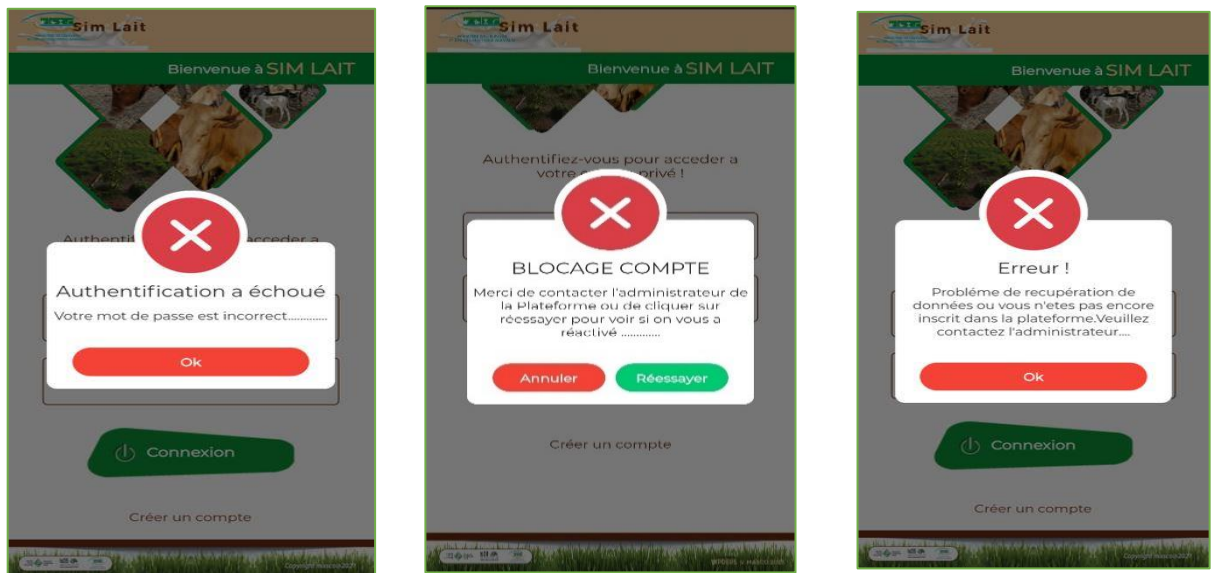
Sim Lait

Bienvenue à SIM LAIT

Authenti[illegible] acceder a

Authentification a échoué

Votre mot de passe est incorrect............

Ok

Connexion

Créer un compte

Copyright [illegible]2021

Sim Lait

Bienvenue à SIM LAIT

Authentifiez-vous pour acceder a votre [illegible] privé !

BLOCAGE COMPTE

Merci de contacter l'administrateur de la Plateforme ou de cliquer sur réessayer pour voir si on vous a réactivé .............

Annuler

Réessayer

Créer un compte

Sim Lait

Bienvenue à SIM LAIT

Erreur !

Probléme de recupération de données ou vous n'etes pas encore inscrit dans la plateforme.Veuillez contactez l'administrateur....

Ok

Connexion

Créer un compte

Copyright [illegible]2021